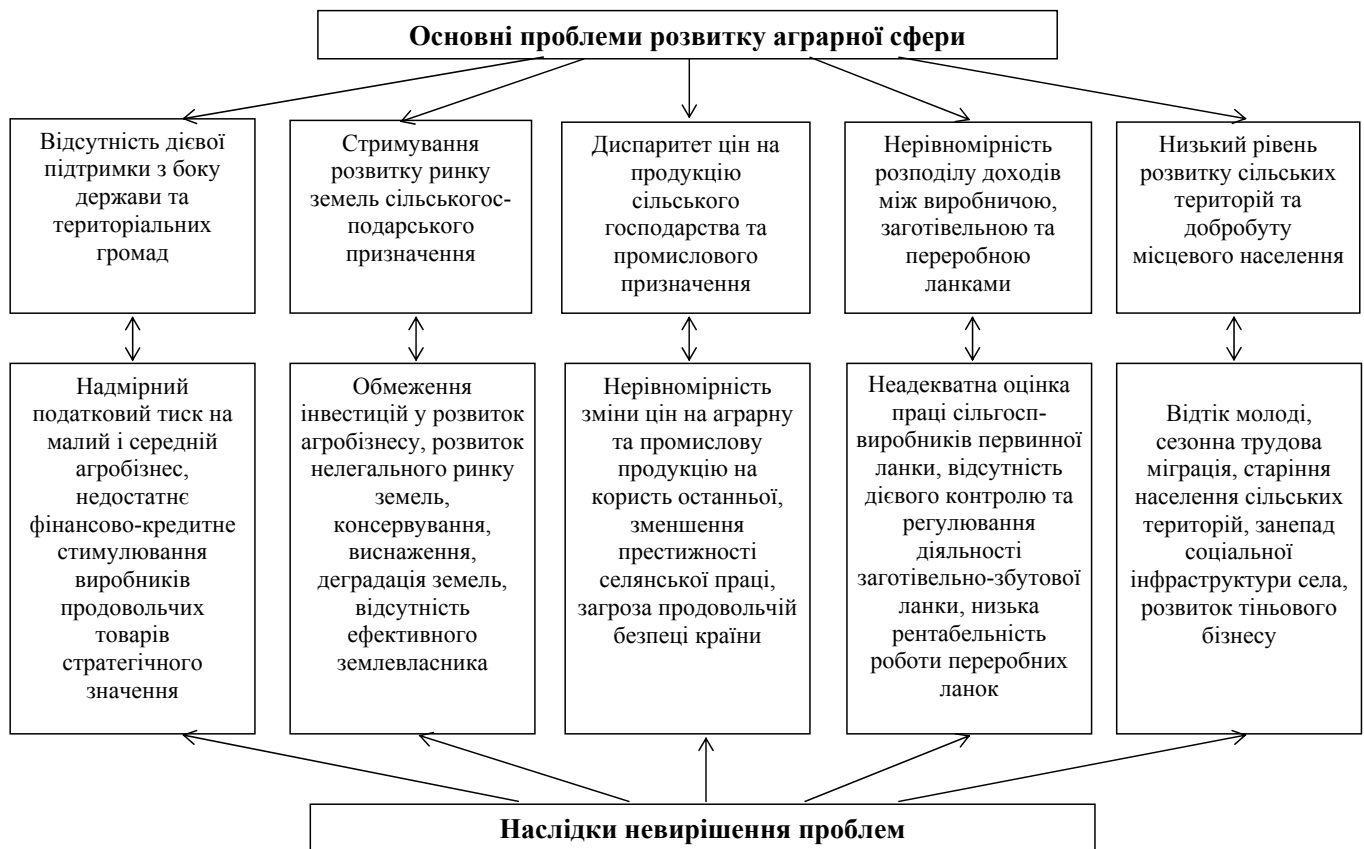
Основні проблеми розвитку аграрної сфери

Відсутність дієвої підтримки з боку держави та територіальних громад

Стримування розвитку ринку земель сільськогосподарського призначення

Диспаритет цін на продукцію сільського господарства та промислового призначення

Нерівномірність розподілу доходів між виробничою, заготівельною та переробною ланками

Низький рівень розвитку сільських територій та добробуту місцевого населення

Надмірний податковий тиск на малий і середній агробізнес, недостатнє фінансово-кредитне стимулювання виробників продовольчих товарів стратегічного значення

Обмеження інвестицій у розвиток агробізнесу, розвиток нелегального ринку земель, консервування, виснаження, деградація земель, відсутність ефективного землевласника

Нерівномірність зміни цін на аграрну та промислову продукцію на користь останньої, зменшення престижності селянської праці, загроза продовольчій безпеці країни

Неадекватна оцінка праці сільгоспвиробників первинної ланки, відсутність дієвого контролю та регулювання діяльності заготівельно-збутової ланки, низька рентабельність роботи переробних ланок

Відтік молоді, сезонна трудова міграція, старіння населення сільських територій, занепад соціальної інфраструктури села, розвиток тіньового бізнесу

Наслідки невирішення проблем